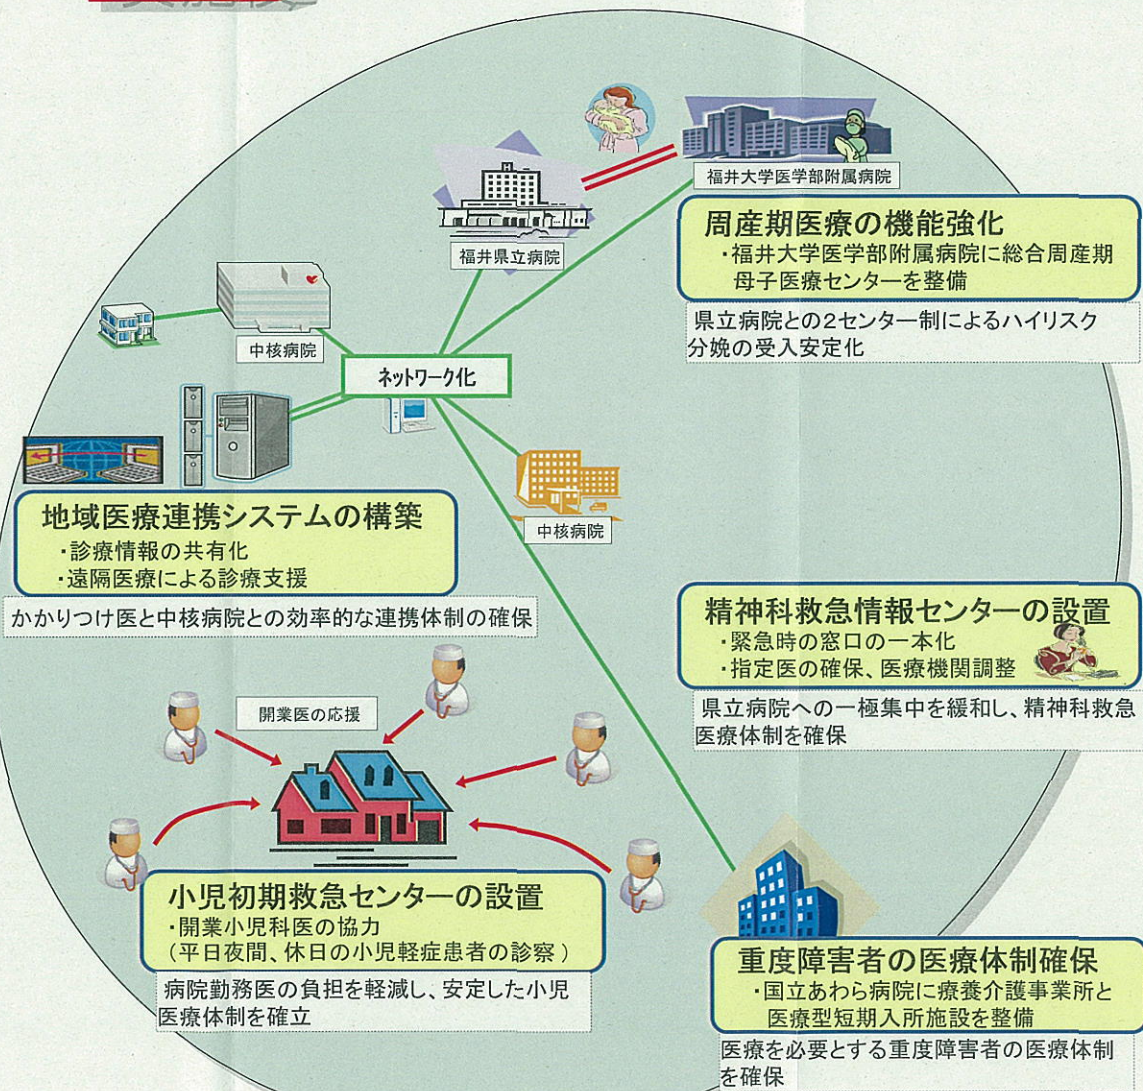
福井大学医学部附属病院

福井県立病院

周産期医療の機能強化
・福井大学医学部附属病院に総合周産期母子医療センターを整備

県立病院との2センター制によるハイリスク分娩の受入安定化

中核病院

ネットワーク化

中核病院

地域医療連携システムの構築
・診療情報の共有化
・遠隔医療による診療支援

かかりつけ医と中核病院との効率的な連携体制の確保

精神科救急情報センターの設置
・緊急時の窓口の一本化
・指定医の確保、医療機関調整

県立病院への一極集中を緩和し、精神科救急医療体制を確保

開業医の応援

小児初期救急センターの設置
・開業小児科医の協力
（平日夜間、休日の小児軽症患者の診察）

病院勤務医の負担を軽減し、安定した小児医療体制を確立

重度障害者の医療体制確保
・国立あわら病院に療養介護事業所と医療型短期入所施設を整備

医療を必要とする重度障害者の医療体制を確保